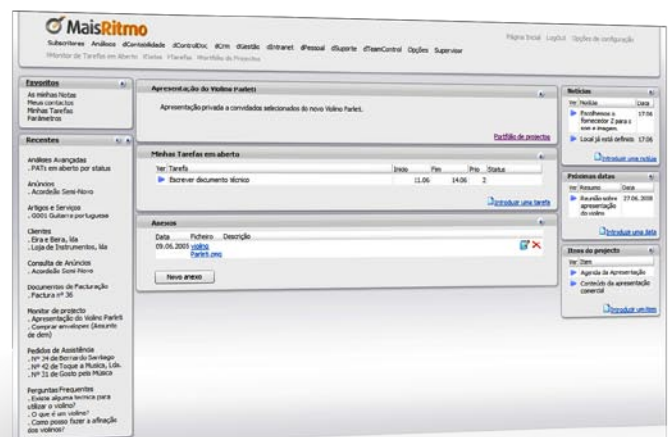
MaisRitmo

Subscritores Análises dContabilidade dControlDoc dCrm dGestão dIntranet dPessoal dSuporte dTeamControl Opções Supervisor
Monitor de Tarefas em Aberto Tarefas Workflow de Projectos

Página Inicial Logout Opções de configuração

Favoritos
As minhas Notas
Meus contactos
Minhas Tarefas
Parâmetros

Recentes
Análises Avançadas
. PATs em aberto por status

Anúncios
. Acordeão Semi-Novo

Artigos e Serviços
. G001 Guitarra portuguesa

Clientes
. Eira e Beira, lda
. Loja de Instrumentos, lda

Consulta de Anúncios
. Acordeão Semi-Novo

Documentos de Facturação
. Factura nº 36

Monitor de projecto
. Apresentação do Violino Parleti
. Comprar envelopes (Assunto de dem)

Pedidos de Assistência
. Nº 34 de Bernardo Santiago
. Nº 42 de Toque a Musica, Lda.
. Nº 31 de Gosto pela Música

Perguntas Frequentes
. Existe alguma tecnica para utilizar o violino?
. O que é um violino?
. Como posso fazer a afinação dos violinos?

Apresentação do Violino Parleti
Apresentação privada a convidados selecionados do novo Violino Parleti.
Portfólio de projectos

Minhas Tarefas em aberto
| Ver | Tarefa | Início | Fim | Prio | Status |
|---|---|---|---|---|---|
| | Escrever documento técnico | 11.06 | 14.06 | 2 | |
Introduzir uma tarefa

Anexos
| Data | Ficheiro | Descrição |
|---|---|---|
| 09.06.2005 | violino Parleti.png | |
Novo anexo

Notícias
| Ver | Notícias | Data |
|---|---|---|
| | Escolhemos o fornecedor 2 para o som e imagem. | 17:06 |
| | Local já está definido | 17:06 |
Introduzir uma notícia

Próximas datas
| Ver | Resumo | Data |
|---|---|---|
| | Reunião sobre apresentação do violino | 27.06.2005 |
Introduzir uma data

Itens do projecto
Ver Item
Agenda da Apresentação
Conteúdo da apresentação comercial
Introduzir um item